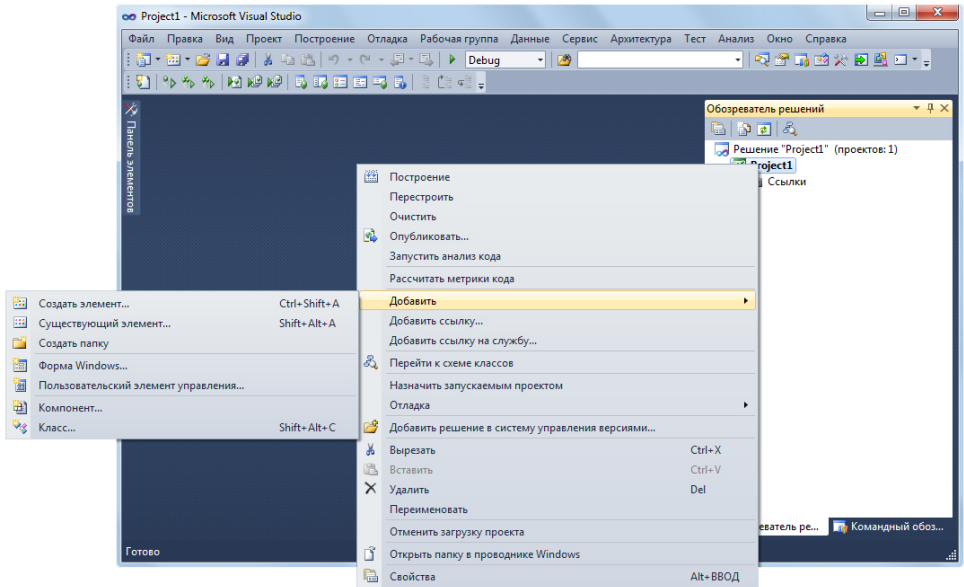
Project1 - Microsoft Visual Studio

Файл Правка Вид Проект Построение Отладка Рабочая группа Данные Сервис Архитектура Тест Анализ Окно Справка

Debug

Панель элементов

Обозреватель решений

Решение "Project1" (проектов: 1)
Project1
Ссылки

Построение
Перестроить
Очистить
Опубликовать...
Запустить анализ кода
Рассчитать метрики кода
Добавить
Добавить ссылку...
Добавить ссылку на службу...
Перейти к схеме классов
Назначить запускаемым проектом
Отладка
Добавить решение в систему управления версиями...
Вырезать Ctrl+X
Вставить Ctrl+V
Удалить Del
Переименовать
Отменить загрузку проекта
Открыть папку в проводнике Windows
Свойства Alt+ВВОД

Создать элемент... Ctrl+Shift+A
Существующий элемент... Shift+Alt+A
Создать папку
Форма Windows...
Пользовательский элемент управления...
Компонент...
Класс... Shift+Alt+C

Готово

еватель ре... Командный обоз...